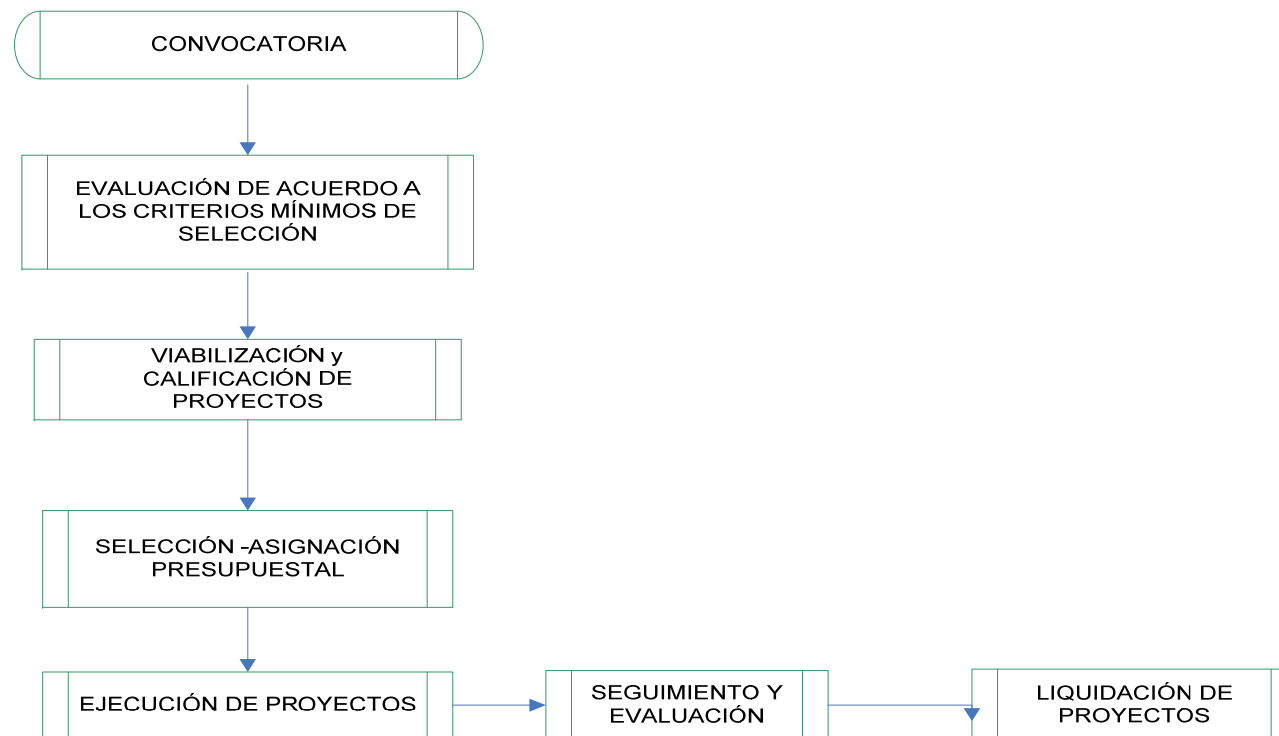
CONVOCATORIA

EVALUACIÓN DE ACUERDO A LOS CRITERIOS MÍNIMOS DE SELECCIÓN

VIABILIZACIÓN y CALIFICACIÓN DE PROYECTOS

SELECCIÓN -ASIGNACIÓN PRESUPUESTAL

EJECUCIÓN DE PROYECTOS

SEGUIMIENTO Y EVALUACIÓN

LIQUIDACIÓN DE PROYECTOS